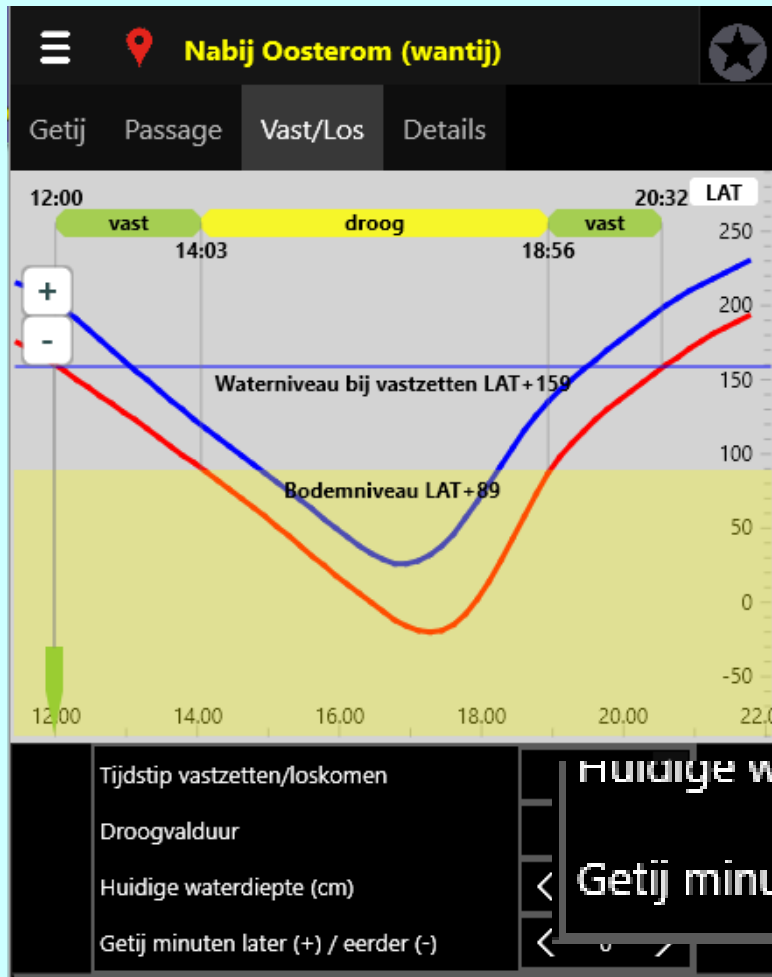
Nabij Oosterom (wantij)

Getij Passage Vast/Los Details

12:00
20:32
LAT
vast
droog
vast
14:03
18:56
250
+
200
-
Waterniveau bij vastzetten LAT+159
150
100
Bodemniveau LAT+89
50
0
-50
12.00 14.00 16.00 18.00 20.00 22.0

Tijdstip vastzetten/loskomen
Droogvalduur
Huidige waterdiepte (cm)
Getij minuten later (+) / eerder (-)

Huidige w
Getij minu